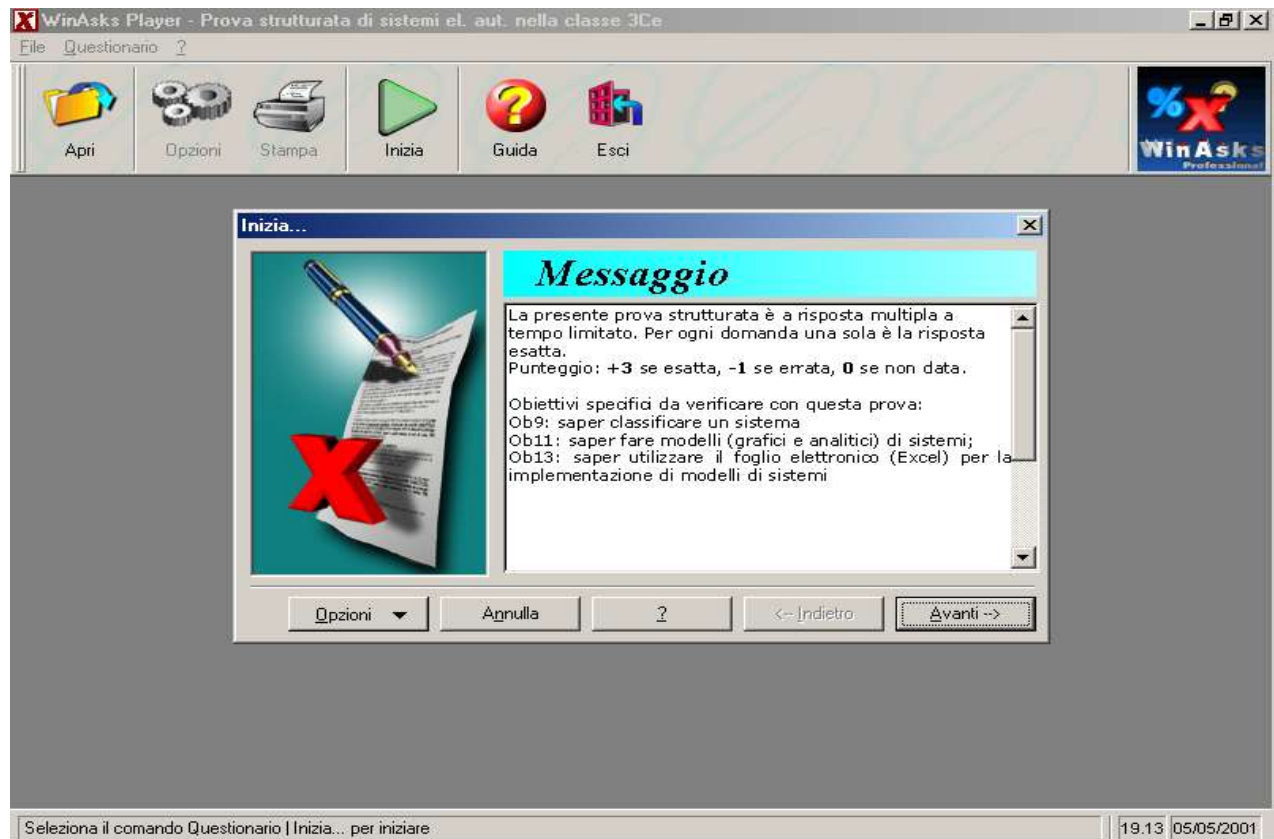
WinAsks Player - Prova strutturata di sistemi el. aut. nella classe 3Ce

File Questionario ?

Apri Opzioni Stampa Inizia Guida Esci

WinAsks Professional

Inizia...

Messaggio

La presente prova strutturata è a risposta multipla a tempo limitato. Per ogni domanda una sola è la risposta esatta.
Punteggio: **+3** se esatta, **-1** se errata, **0** se non data.

Obiettivi specifici da verificare con questa prova:
Ob9: saper classificare un sistema
Ob11: saper fare modelli (grafici e analitici) di sistemi;
Ob13: saper utilizzare il foglio elettronico (Excel) per la implementazione di modelli di sistemi

Opzioni Annulla ? <-- Indietro Avanti -->

Seleziona il comando Questionario | Inizia... per iniziare

19.13 05/05/2001